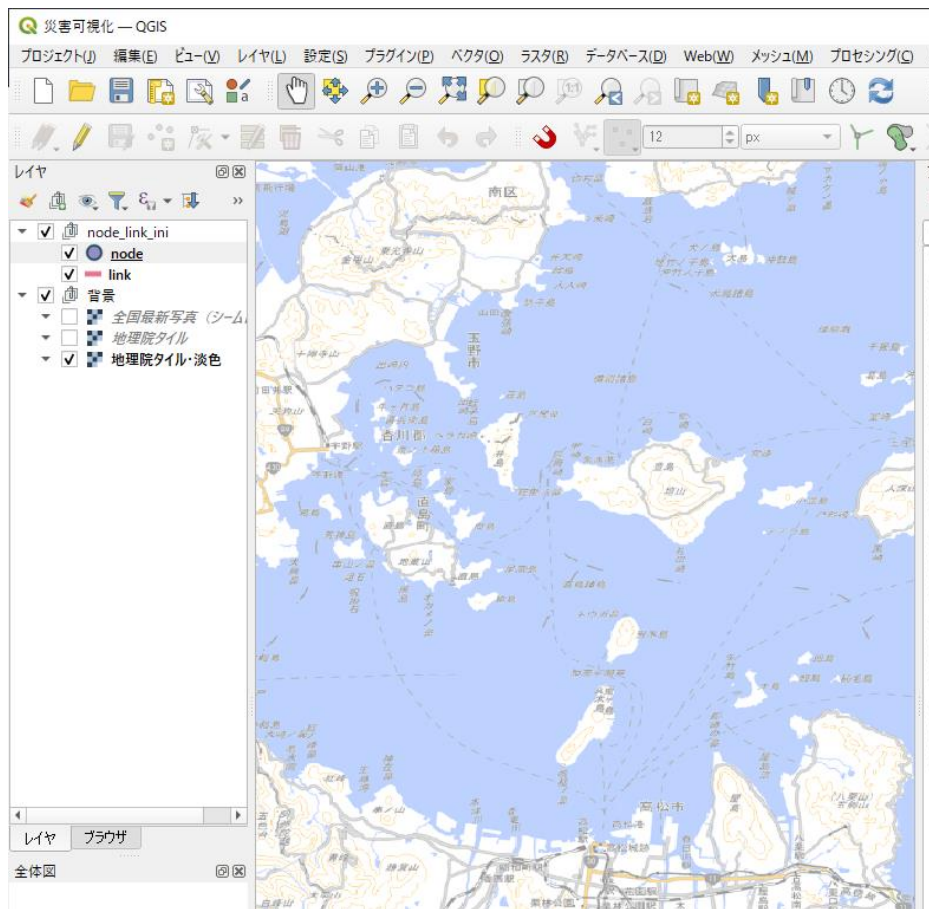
災害可視化 — QGIS

プロジェクト(J) 編集(E) ビュー(V) レイヤ(L) 設定(S) プラグイン(P) ベクタ(O) ラスタ(R) データベース(D) Web(W) メッシュ(M) プロセシング(C)

12 px

レイヤ

node_link_ini
node
link
背景
全国最新写真（シーム
地理院タイル
地理院タイル・淡色

レイヤ ブラウザ

全体図

南区
玉野市
香川郡
直島町
豊島
高松市